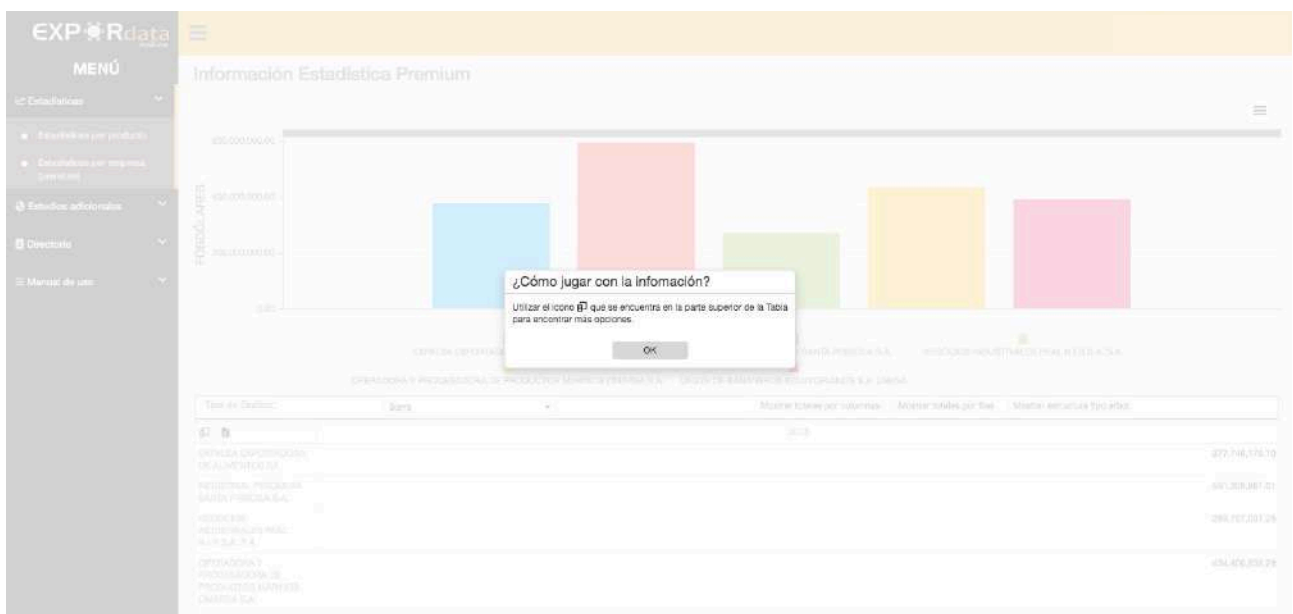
EXPORdata

MENÚ

Estadísticas

Estadísticas por producto

Estadísticas por empresa (premium)

Estudios adicionales

Directorio

Manual de uso

Información Estadística Premium

600,000,000.00

400,000,000.00

200,000,000.00

0.00

FOB DÓLARES

¿Cómo jugar con la infomación?

Utilizar el icono que se encuentra en la parte superior de la Tabla para encontrar más opciones.

OK

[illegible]

Tipo de Gráfico: Barra

Mostrar totales por columnas Mostrar totales por filas Mostrar estructura tipo árbol

2015

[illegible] 372,746,178.10

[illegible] 491,358,987.01

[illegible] 286,707,037.29

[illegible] 436,406,208.29